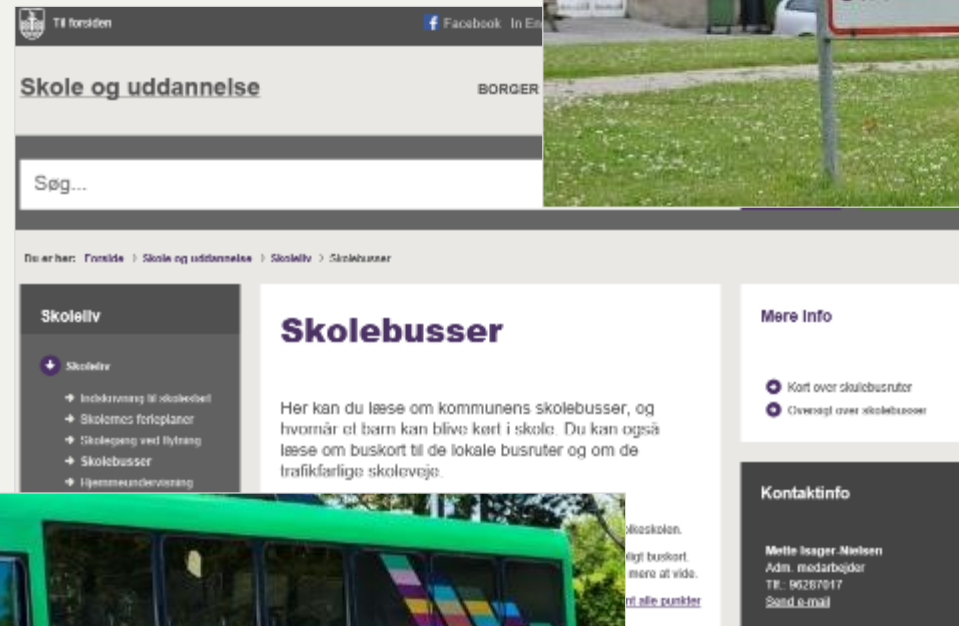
Til forsiden

Facebook In En

Skole og uddannelse

BORGER

Søg...

Du er her: Forside > Skole og uddannelse > Skoleliv > Skolebusser

Skoleliv

Skoleliv

Indskrivning til skolestart

Skolernes ferieplaner

Skolegang ved flytning

Skolebusser

Hjemmeundervisning

Skolebusser

Her kan du læse om kommunens skolebusser, og hvornår et barn kan blive kørt i skole. Du kan også læse om buskort til de lokale busruter og om de trafikfarlige skoleveje.

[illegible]kskolen.

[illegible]digt buskort.

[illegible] mere at vide.

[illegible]nt alle punkter

Mere info

Kort over skolebusruter

Oversigt over skolebusser

Kontaktinfo

Mette Isager-Nielsen

Adm. medarbejder

Tlf.: 96287017

Send e-mail